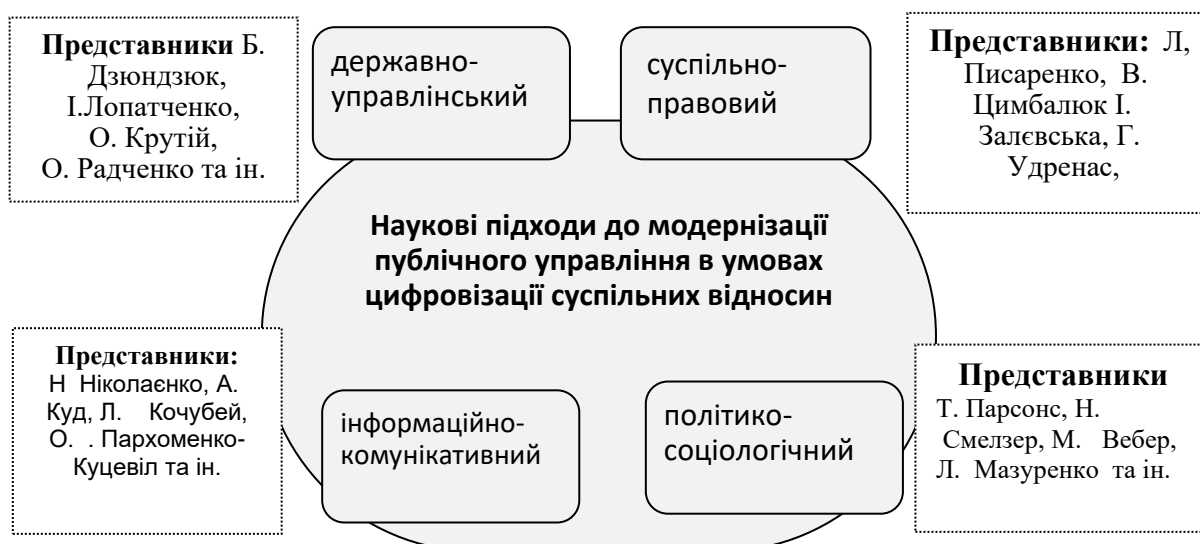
**Представники** Б. Дзюндзюк, І.Лопатченко, О. Крутій, О. Радченко та ін.

державно-управлінський

суспільно-правовий

**Представники:** Л, Писаренко, В. Цимбалюк І. Залєвська, Г. Удренас,

**Наукові підходи до модернізації публічного управління в умовах цифровізації суспільних відносин**

**Представники:** Н Ніколаєнко, А. Куд, Л. Кочубей, О. . Пархоменко-Куцевіл та ін.

інформаційно-комунікативний

політико-соціологічний

**Представники** Т. Парсонс, Н. Смелзер, М. Вебер, Л. Мазуренко та ін.